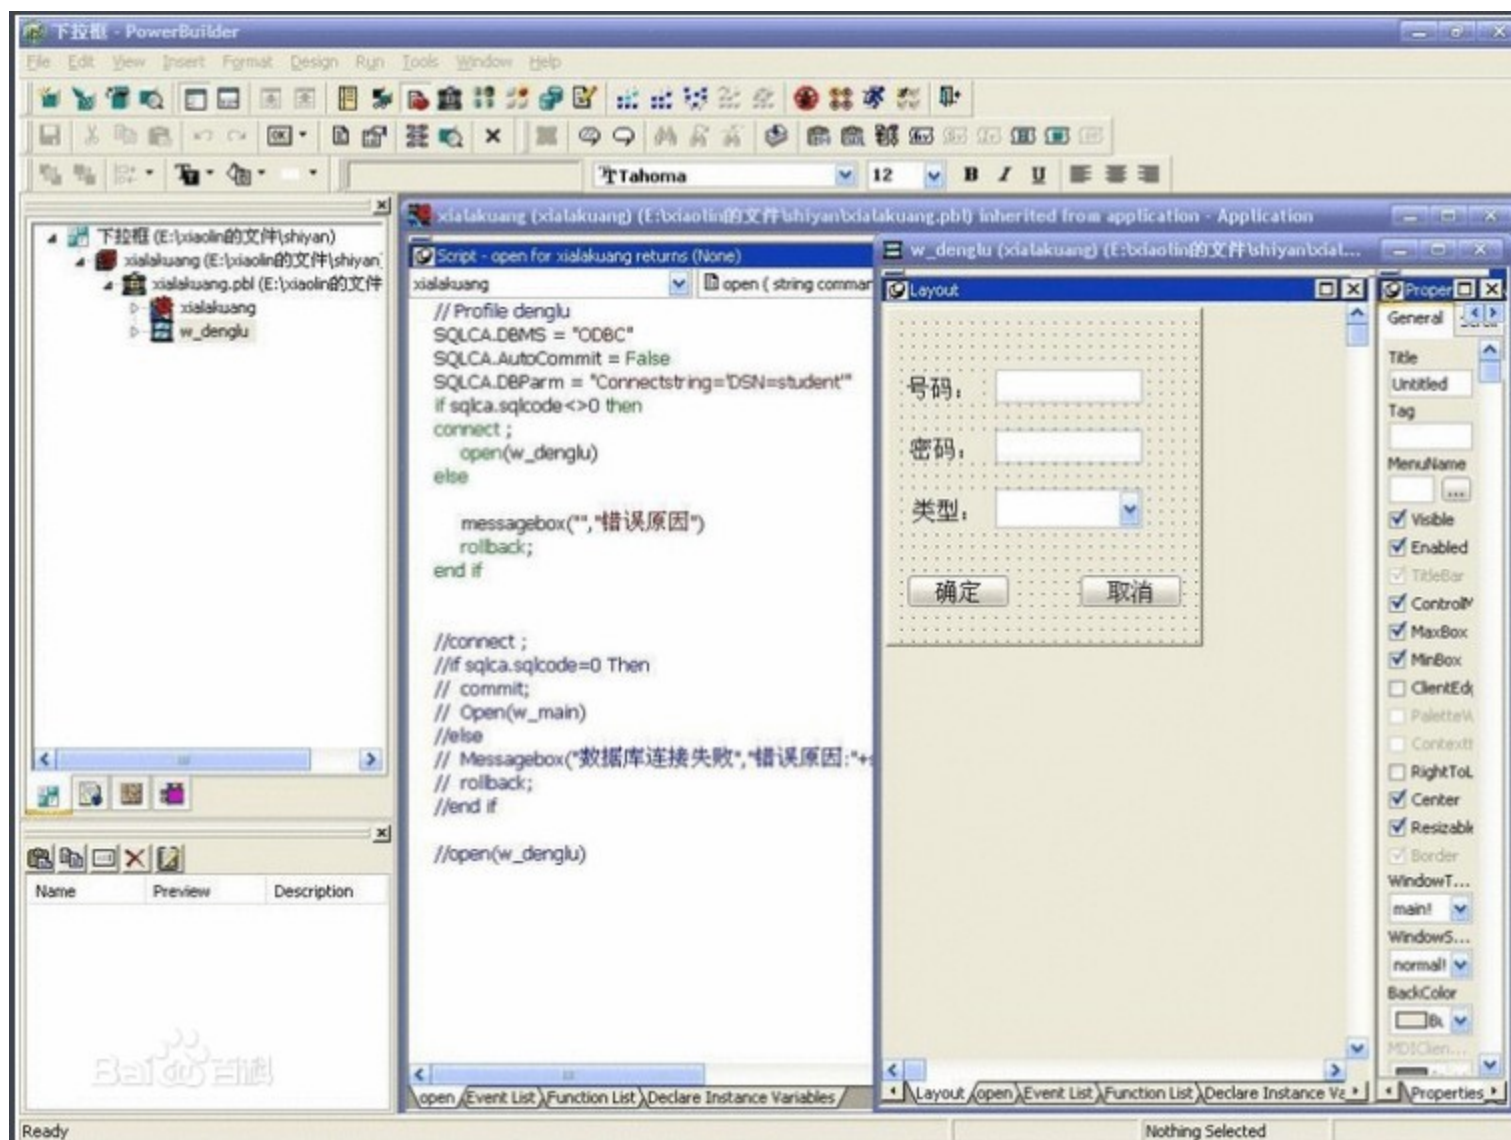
下拉框 - PowerBuilder

File Edit View Insert Format Design Run Tools Window Help

Tahoma 12 B I U

下拉框 (E:\xiaolin的文件\shiyan)
xialakuang (E:\xiaolin的文件\shiyan
xialakuang.pbl (E:\xiaolin的文件
xialakuang
w_denglu

Name Preview Description

xialakuang (xialakuang) (E:\xiaolin的文件\shiyan\xialakuang.pbl) inherited from application - Application

Script - open for xialakuang returns (None)

xialakuang open ( string comman

// Profile denglu
SQLCA.DBMS = "ODBC"
SQLCA.AutoCommit = False
SQLCA.DBParm = "Connectstring='DSN=student'"
If sqlca.sqlcode<>0 then
connect ;
open(w_denglu)
else

messagebox("","错误原因")
rollback;
end if

//connect ;
//if sqlca.sqlcode=0 Then
// commit;
// Open(w_main)
//else
// Messagebox("数据库连接失败","错误原因:"+
// rollback;
//end if

//open(w_denglu)

open Event List Function List Declare Instance Variables

w_denglu (xialakuang) (E:\xiaolin的文件\shiyan\xial...

Layout

号码:
密码:
类型:
确定 取消

Layout open Event List Function List Declare Instance Va

Proper
General
Title
Untitled
Tag
MenuName
Visible
Enabled
TitleBar
ControlM
MaxBox
MinBox
ClientEd
PaletteW
ContextI
RightToL
Center
Resizable
Border
WindowT...
main!
WindowS...
normal!
BackColor
MDIClien...
Properties

Ready Nothing Selected

Baidu百科